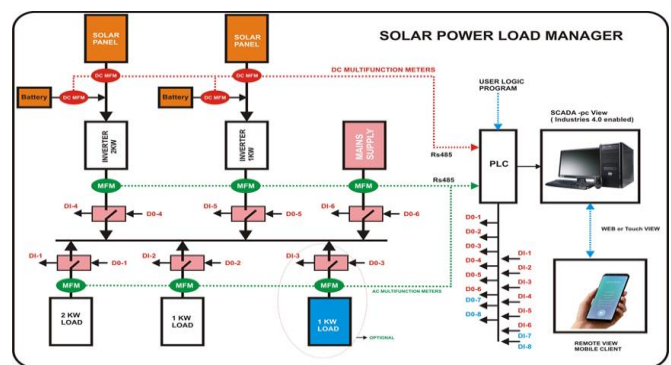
SOLAR POWER LOAD MANAGER

SOLAR PANEL

SOLAR PANEL

DC MFM

DC MFM

DC MULTIFUNCTION METERS

Battery

DC MFM

Battery

DC MFM

INVERTER 2KW

INVERTER 1KW

MAINS SUPPLY

USER LOGIC PROGRAM

Rs485

PLC

SCADA -pc View ( Industries 4.0 enabled)

Rs485

MFM

MFM

MFM

DI-4

D0-4

DI-5

D0-5

DI-6

D0-6

D0-1

D0-2

D0-3

D0-4

D0-5

D0-6

D0-7

D0-8

DI-1

DI-2

DI-3

DI-4

DI-5

DI-6

DI-7

DI-8

WEB or Touch VIEW

DI-1

D0-1

DI-2

D0-2

DI-3

D0-3

AC MULTIFUNCTION METERS

MFM

MFM

MFM

2 KW LOAD

1 KW LOAD

1 KW LOAD

OPTIONAL

REMOTE VIEW MOBILE CLIENT